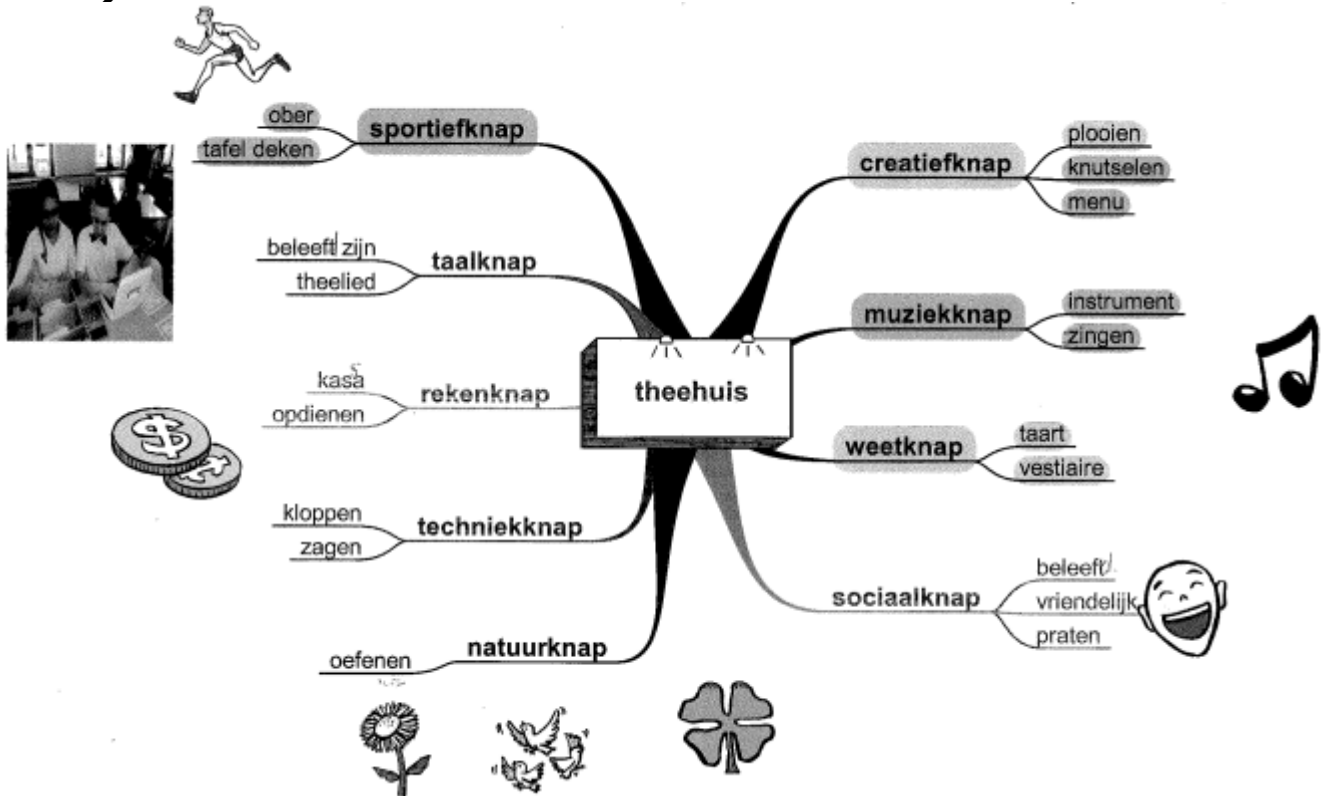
theehuis

sportiefknap
ober
tafel deken

taalknap
beleeft zijn
theelied

rekenknap
kasa
opdienen

techniekknap
kloppen
zagen

natuurknap
oefenen

creatiefknap
plooien
knutselen
menu

muziekknap
instrument
zingen

weetknap
taart
vestiaire

sociaalknap
beleeft
vriendelijk
praten